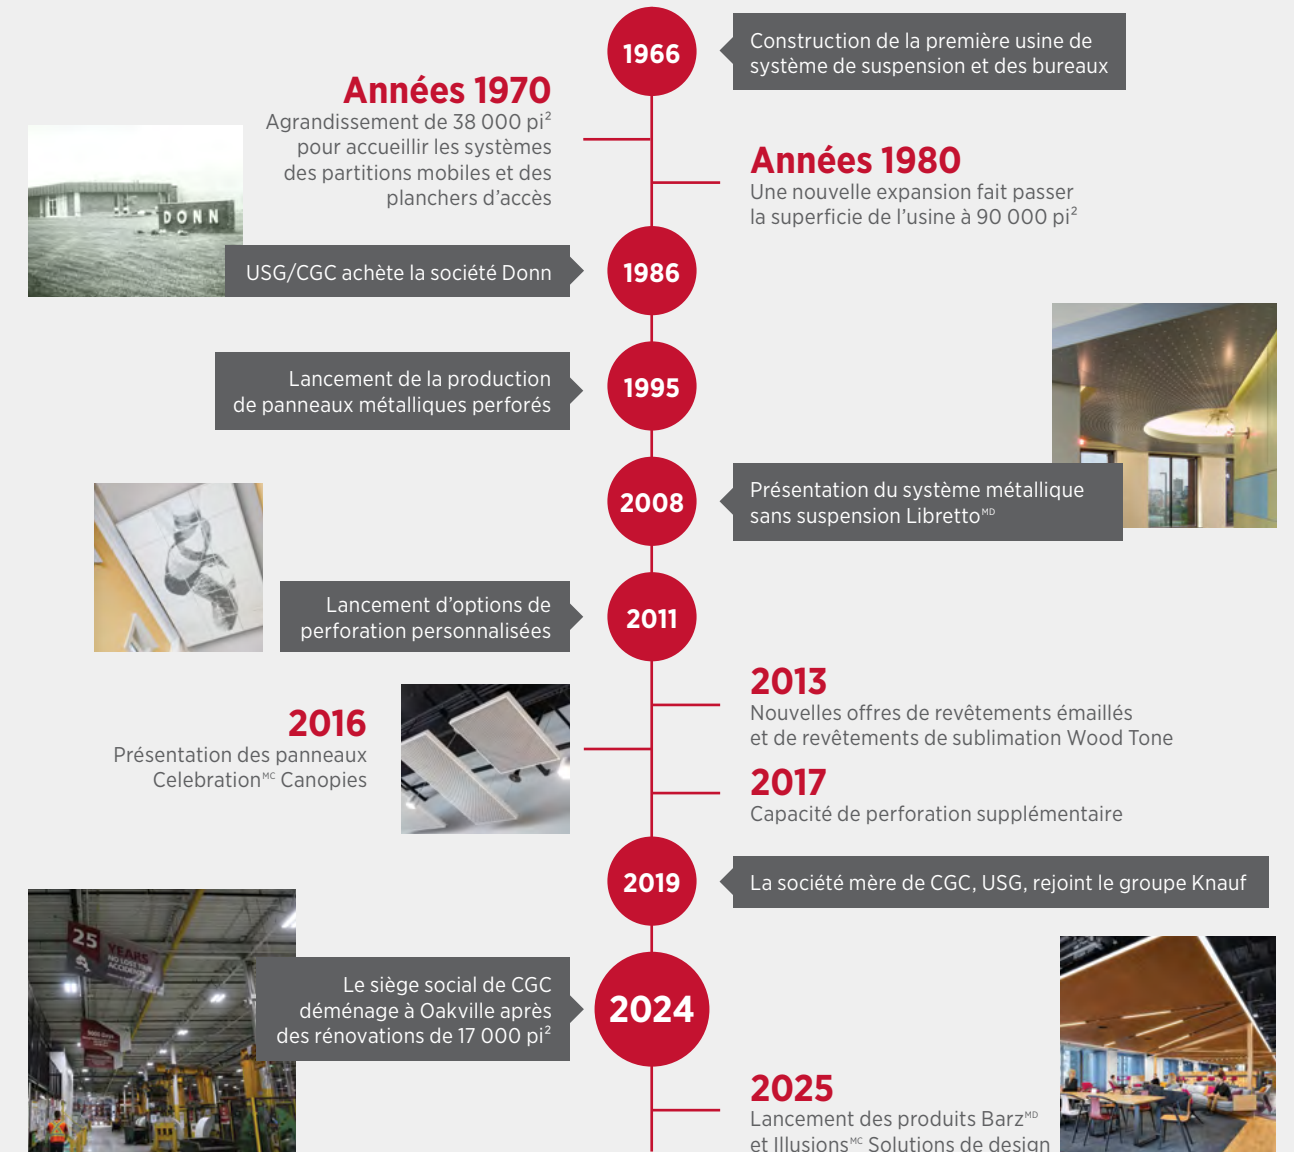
1966

Construction de la première usine de système de suspension et des bureaux

Années 1970
Agrandissement de 38 000 pi$^2$ pour accueillir les systèmes des partitions mobiles et des planchers d'accès

DONN

Années 1980
Une nouvelle expansion fait passer la superficie de l'usine à 90 000 pi$^2$

USG/CGC achète la société Donn

1986

Lancement de la production de panneaux métalliques perforés

1995

2008

Présentation du système métallique sans suspension Libretto$^{MD}$

Lancement d'options de perforation personnalisées

2011

2013
Nouvelles offres de revêtements émaillés et de revêtements de sublimation Wood Tone

2016
Présentation des panneaux Celebration$^{MC}$ Canopies

2017
Capacité de perforation supplémentaire

2019

La société mère de CGC, USG, rejoint le groupe Knauf

25 YEARS

Le siège social de CGC déménage à Oakville après des rénovations de 17 000 pi$^2$

2024

2025
Lancement des produits Barz$^{MD}$ et Illusions$^{MC}$ Solutions de design